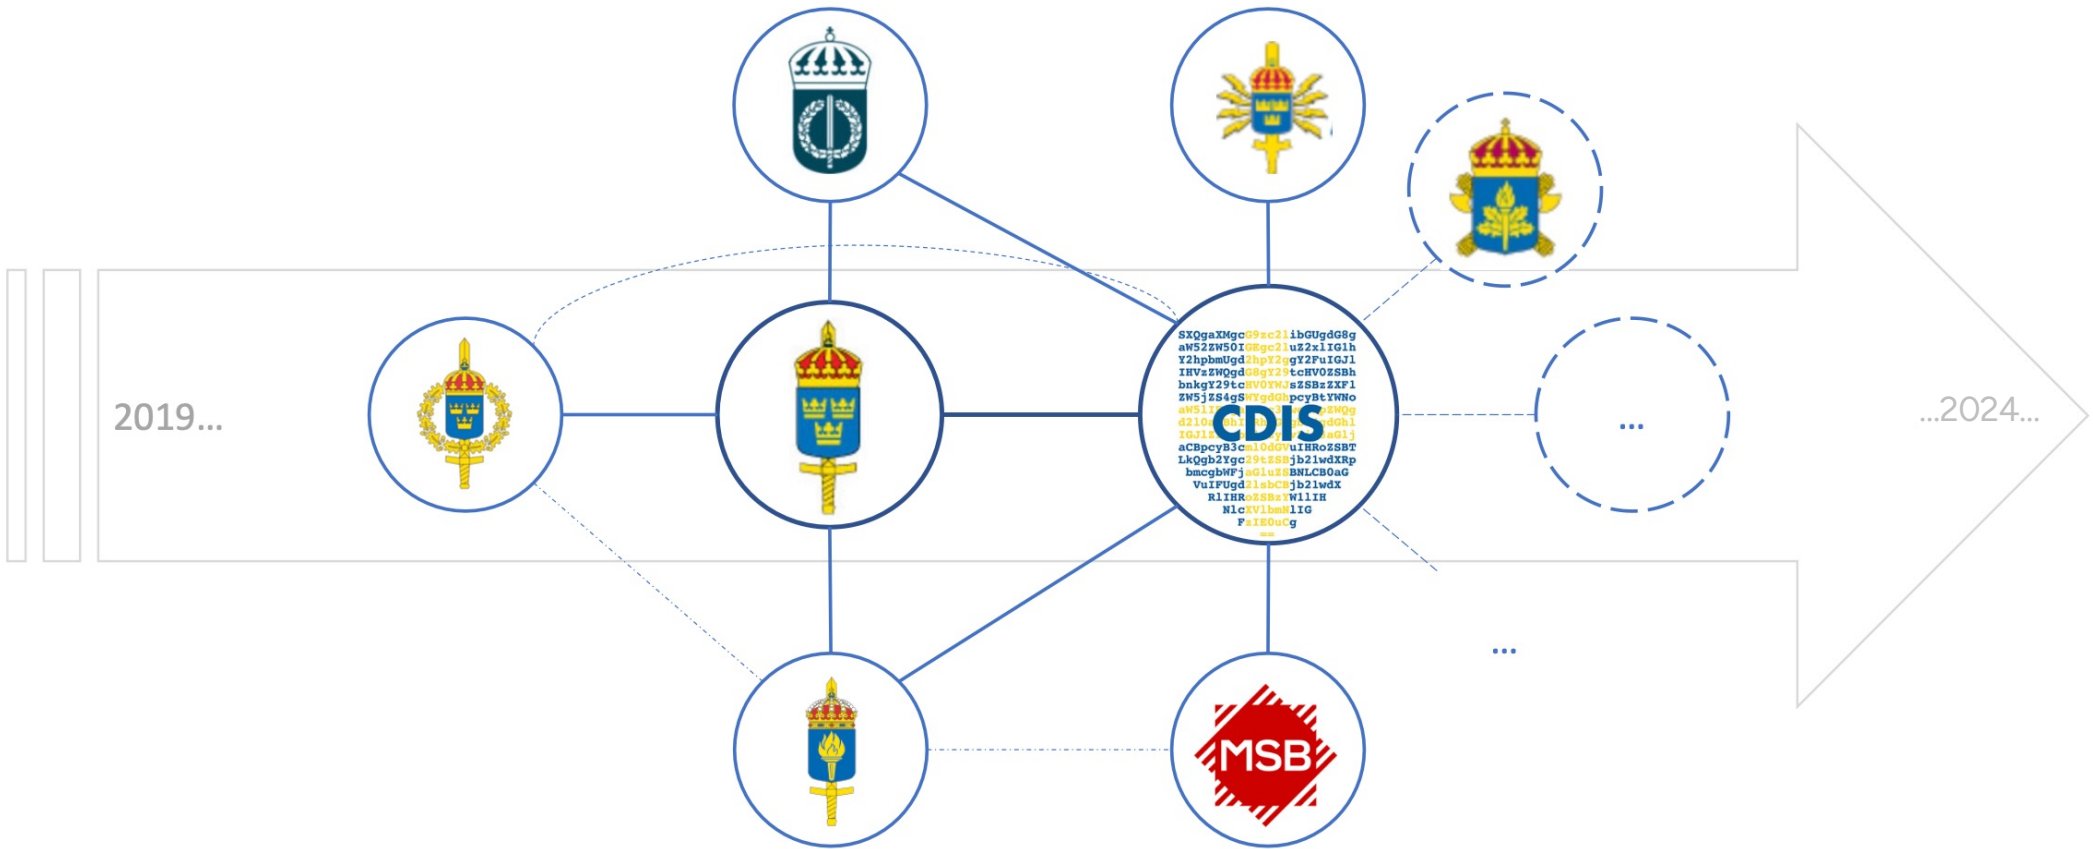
2019...

SXQgaXMgcG9zc2libGUgdG8g
aW52ZW50IGEgc2luZ2xlIG1h
Y2hpbmUgd2hpY2ggY2FuIGJl
IHVzZWQgdG8gY29tcHV0ZSBh
bnkgY29tcHV0YWJsZSBzZXFl
ZW5jZS4gSWYgdGhpcyBtYWNo
aW5l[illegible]ZWQg
d210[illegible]dGhl
IGJ1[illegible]aG1j
aCBpcyB3cml0dGVuIHRoZSBT
LkQgb2Ygc29tZSBjb21wdXRp
bmcgbWFjaGluZSBNLCB0aG
VuIFUgd2lsbCBjb21wdX
RlIHRoZSBzYW1lIH
NlcXVlbmNlIG
FzIE0uCg
==

CDIS

...

...2024...

...

MSB